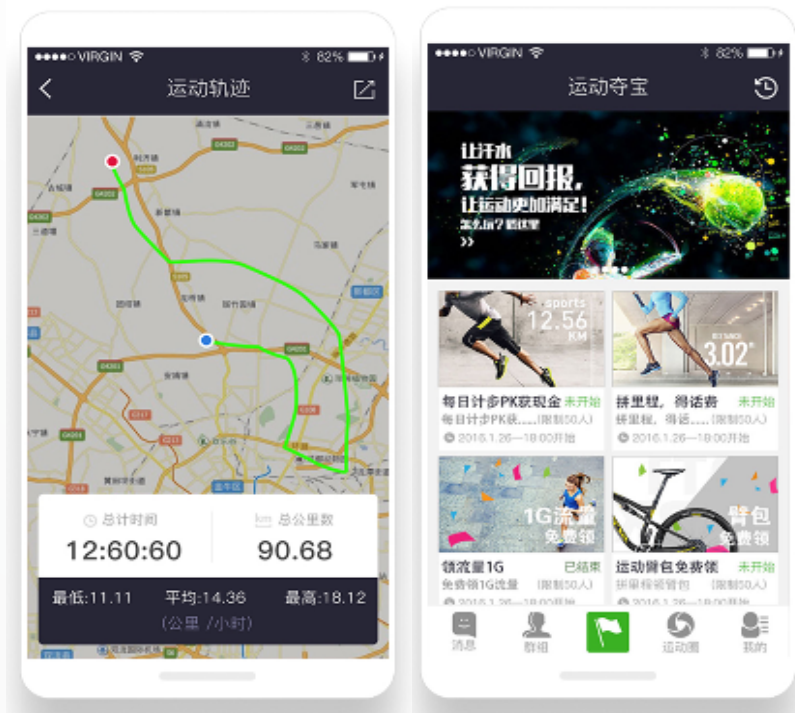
●●●●○ VIRGIN 82%

运动轨迹

总计时间
12:60:60

总公里数
90.68

最低:11.11 平均:14.36 最高:18.12
(公里 /小时)

●●●●○ VIRGIN 82%

运动夺宝

让汗水
获得回报,
让运动更加满足!
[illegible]
»

sports
12.56
KM

3.02

每日计步PK获现金 未开始
每日计步PK获...... (限制50人)
2016.1.26—18:00开始

拼里程,得话费 未开始
拼里程,得话...... (限制50人)
2016.1.26—18:00开始

1G流量
免费领

领流量1G 已结束
免费领1G流量 (限制50人)
2016.1.26—18:00开始

臂包
免费领

运动臂包免费领 未开始
拼里程领臂包 (限制50人)
2016.1.26—18:00开始

消息 教练 运动圈 我的